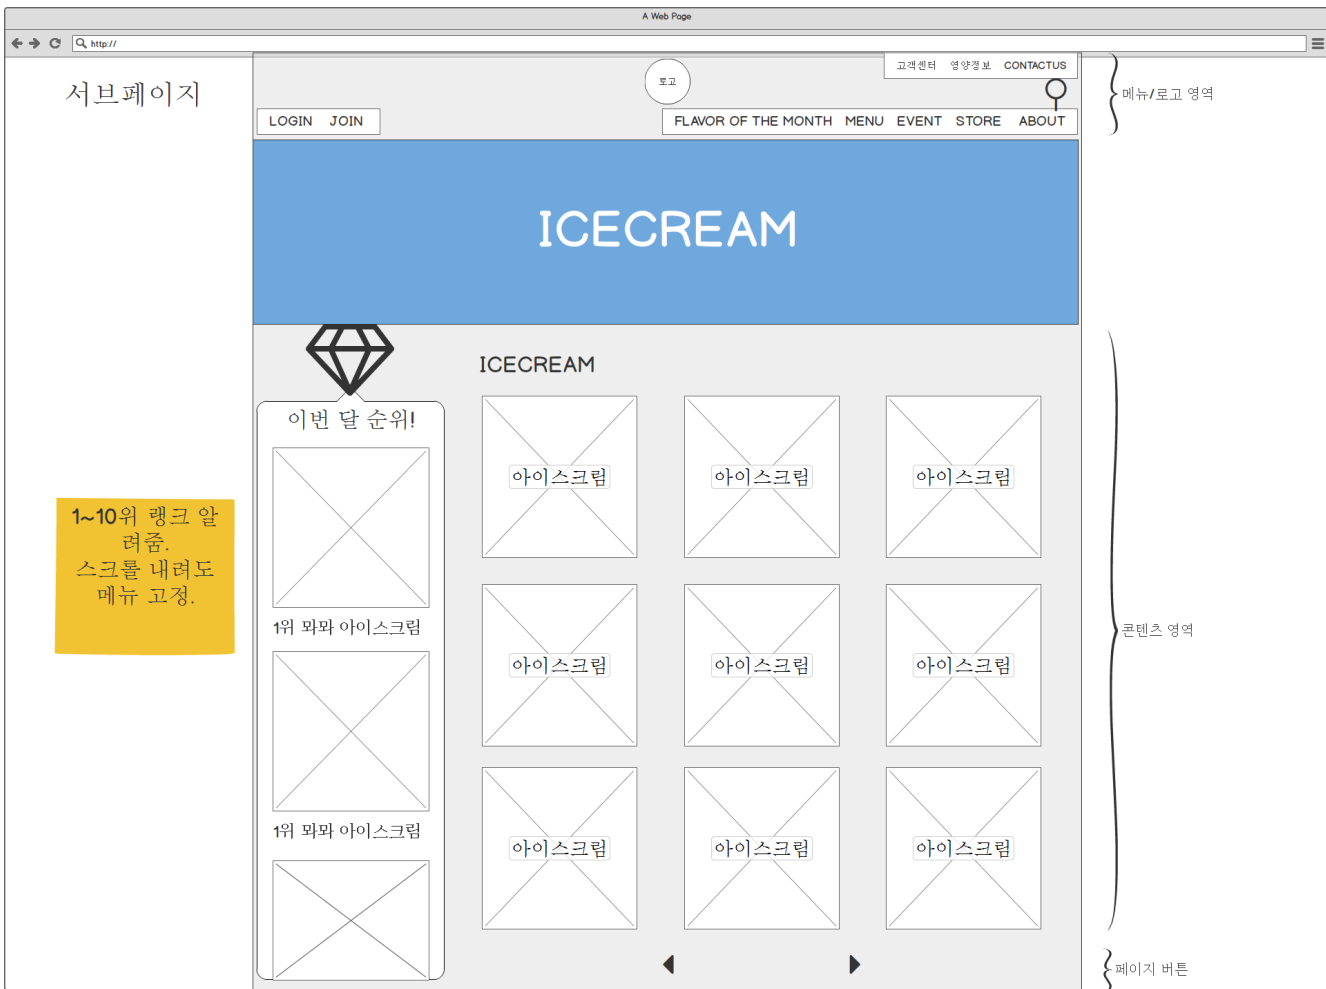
A Web Page

http://

서브페이지

고객센터 영양정보 CONTACTUS

로고

메뉴/로고 영역

LOGIN JOIN

FLAVOR OF THE MONTH MENU EVENT STORE ABOUT

ICECREAM

ICECREAM

이번 달 순위!

1~10위 랭크 알려줌. 스크롤 내려도 메뉴 고정.

1위 뫄뫄 아이스크림

1위 뫄뫄 아이스크림

아이스크림

아이스크림

아이스크림

아이스크림

아이스크림

아이스크림

아이스크림

아이스크림

아이스크림

콘텐츠 영역

페이지 버튼